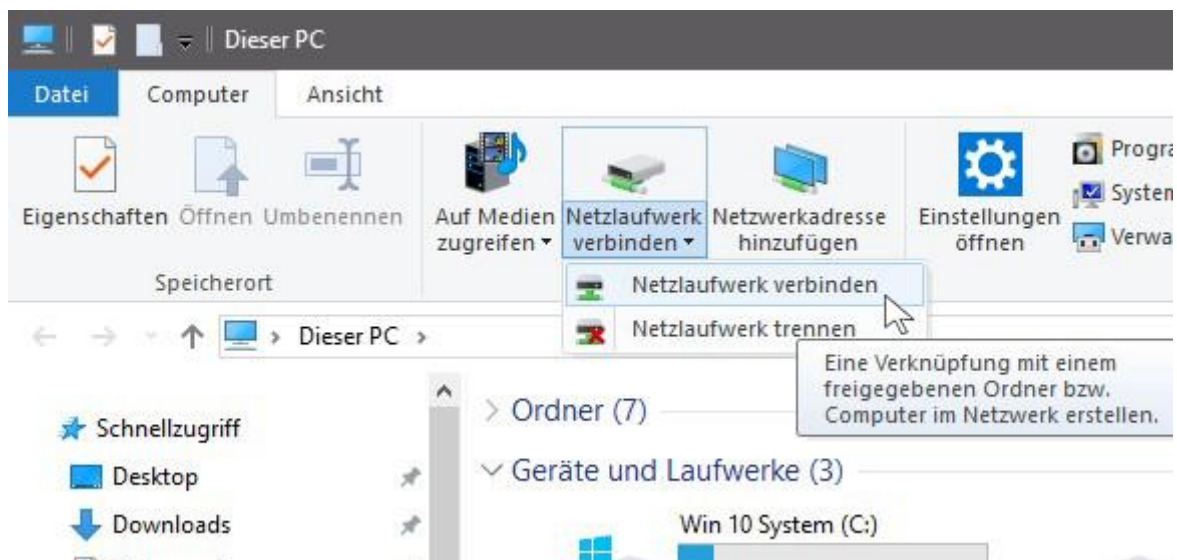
Dieser PC

Datei
Computer
Ansicht

Eigenschaften
Öffnen
Umbenennen
Speicherort

Auf Medien zugreifen ▾
Netzlaufwerk verbinden ▾
Netzwerkadresse hinzufügen

Einstellungen öffnen
Progra
System
Verwa

Netzlaufwerk verbinden
Netzlaufwerk trennen

Eine Verknüpfung mit einem freigegebenen Ordner bzw. Computer im Netzwerk erstellen.

Dieser PC ›

Schnellzugriff
Desktop
Downloads

› Ordner (7)
∨ Geräte und Laufwerke (3)
Win 10 System (C:)